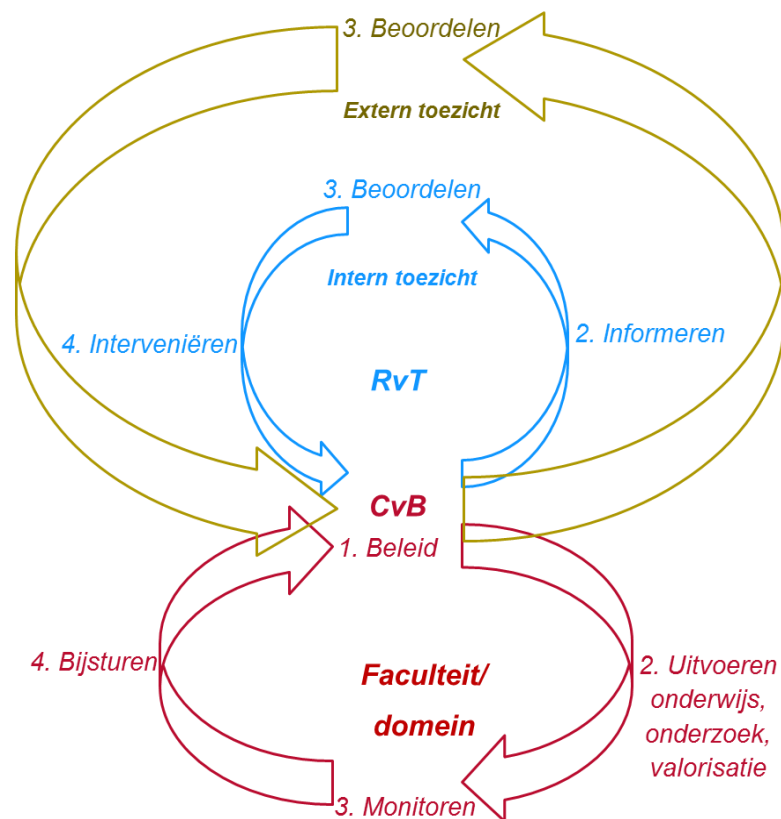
3. Beoordelen

Extern toezicht

3. Beoordelen

Intern toezicht

4. Interveniëren

2. Informeren

RvT

CvB

1. Beleid

4. Bijsturen

Faculteit/ domein

2. Uitvoeren onderwijs, onderzoek, valorisatie

3. Monitoren